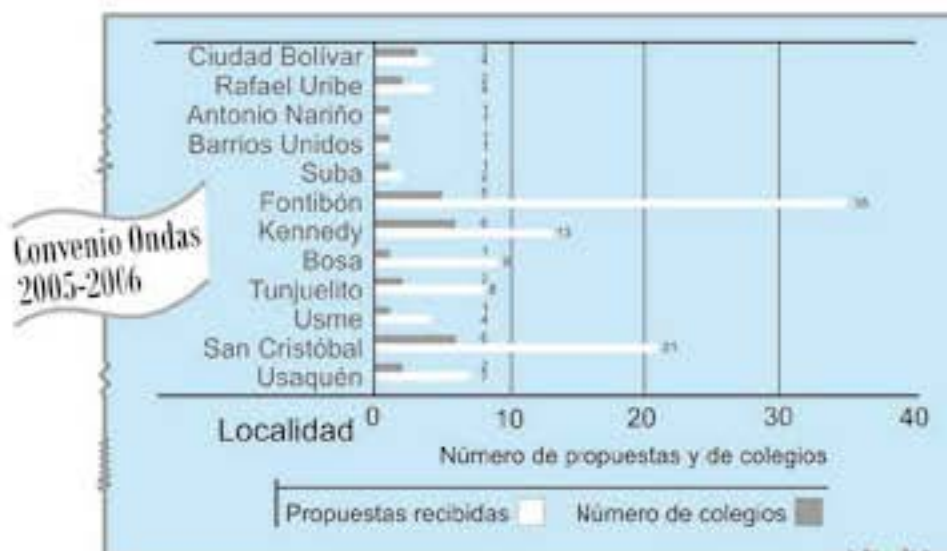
Convenio Ondas 2005-2006

Ciudad Bolívar
Rafael Uribe
Antonio Nariño
Barrios Unidos
Suba
Fontibón
Kennedy
Bosa
Tunjuelito
Usme
San Cristóbal
Usaquén

35
13
10
8
21

Localidad
0
10
20
30
40
Número de propuestas y de colegios

Propuestas recibidas
Número de colegios